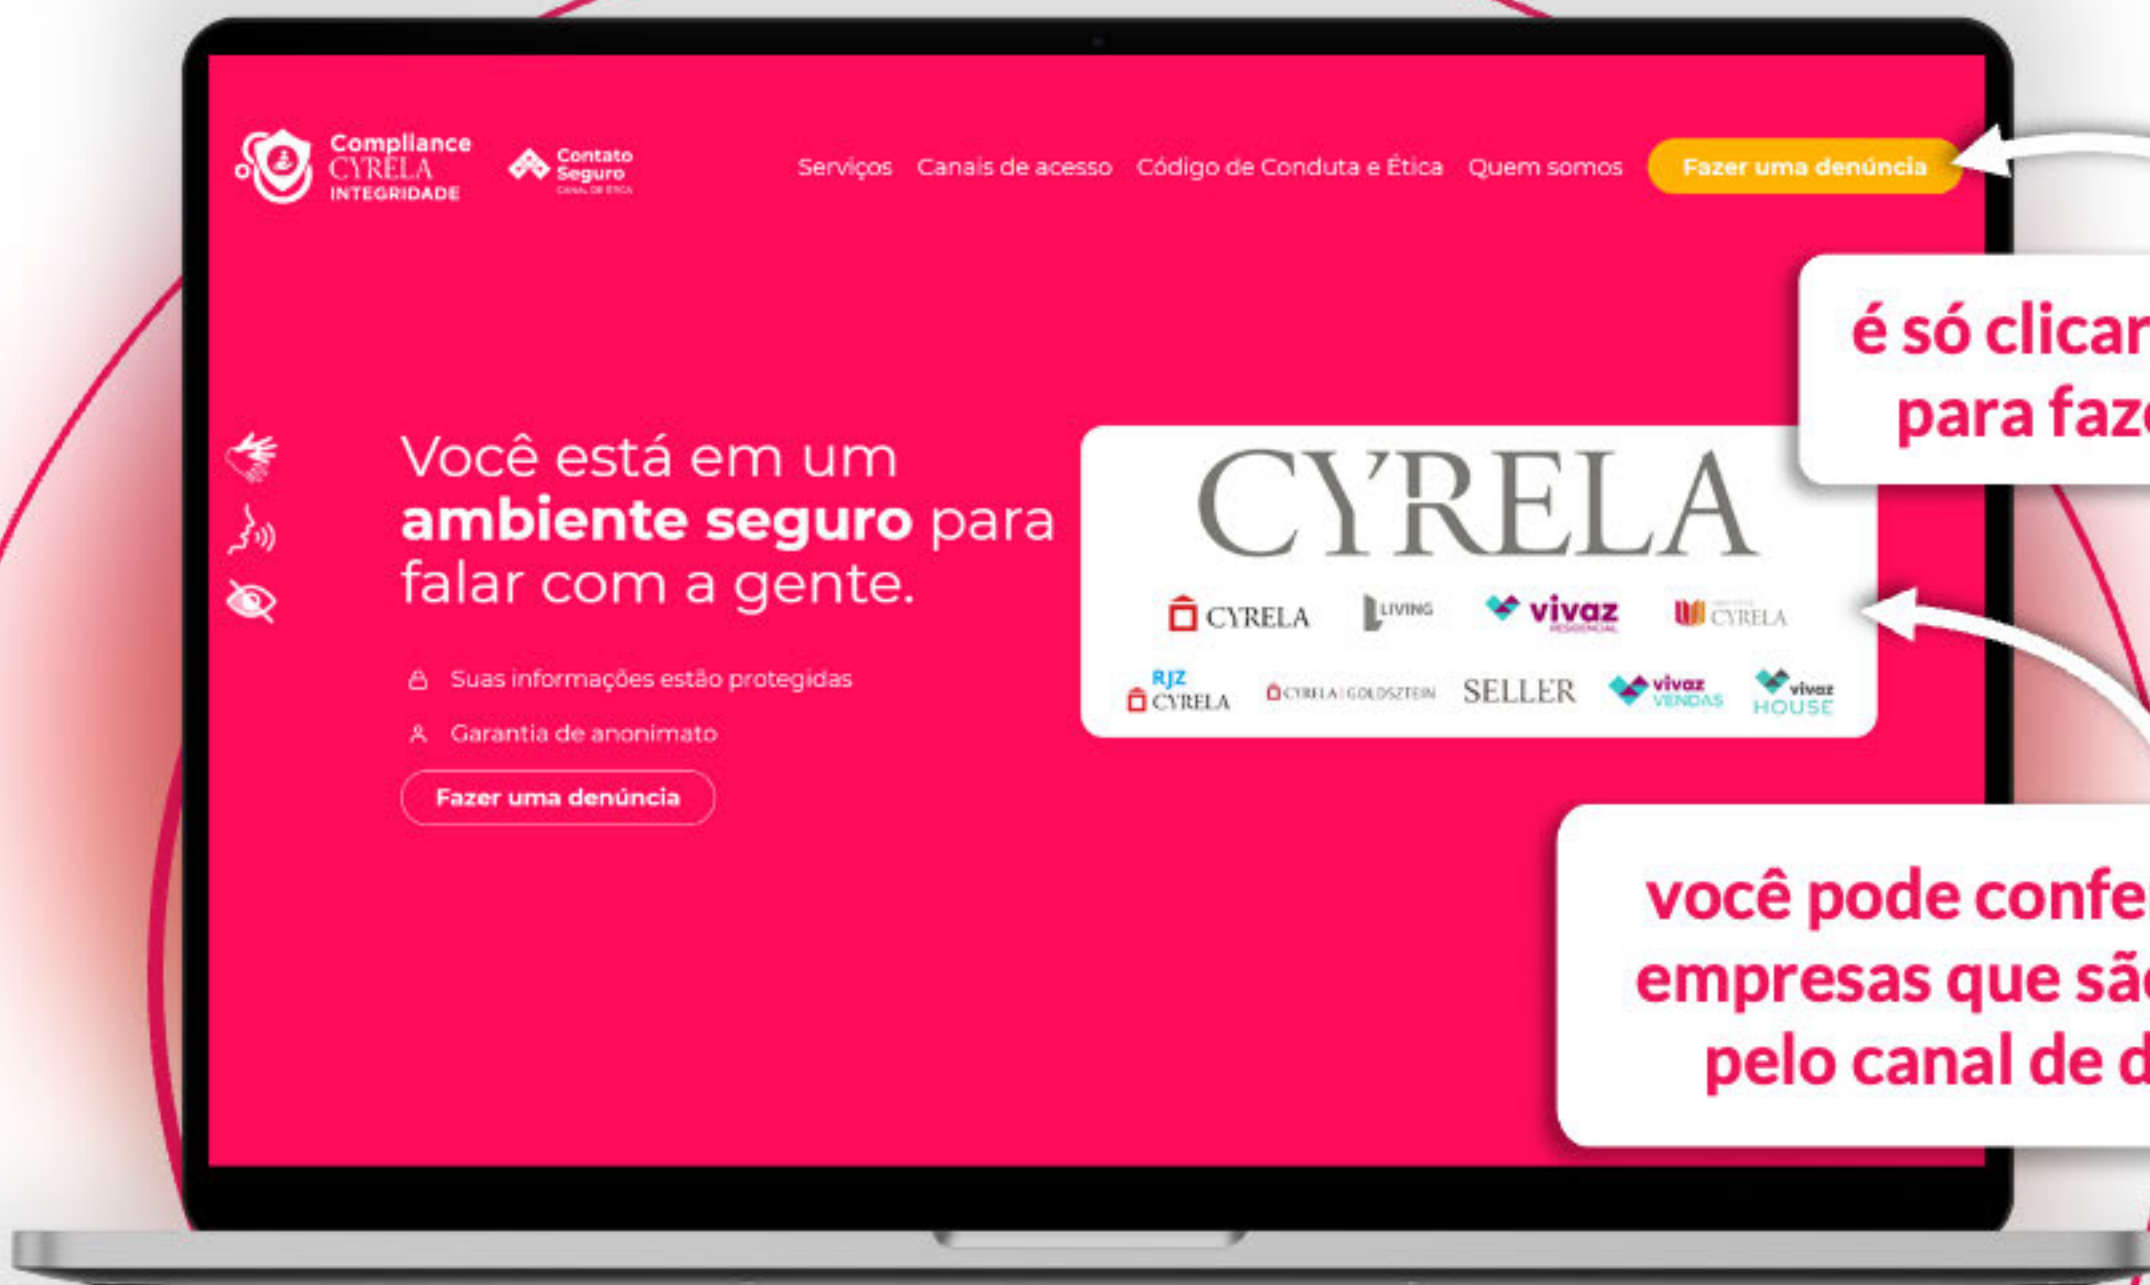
Compliance CYRELA INTEGRIDADE

Contato Seguro CANAL DE ÉTICA

Serviços Canais de acesso Código de Conduta e Ética Quem somos Fazer uma denúncia

é só clicar para faz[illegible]

Você está em um **ambiente seguro** para falar com a gente.

Suas informações estão protegidas

Garantia de anonimato

Fazer uma denúncia

CYRELA

CYRELA LIVING vivaz RESIDENCIAL CYRELA

RJZ CYRELA CYRELA GOLDSZTEIN SELLER vivaz VENDAS vivaz HOUSE

você pode confe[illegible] empresas que sã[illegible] pelo canal de d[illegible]